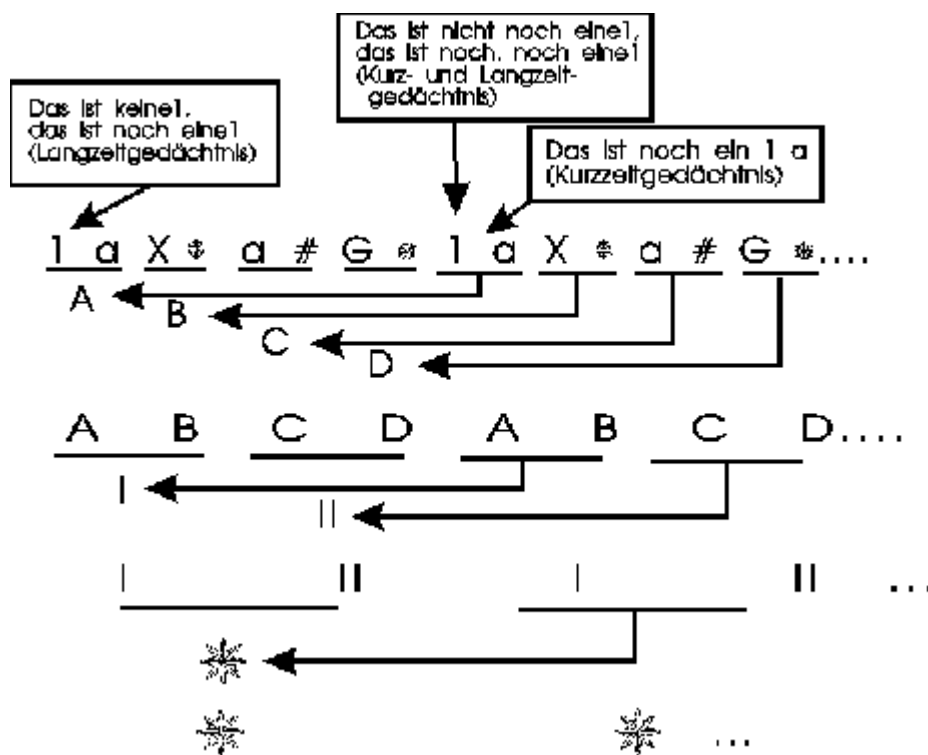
Das ist nicht noch eine1, das ist noch. noch eine1 (Kurz- und Langzeitgedächtnis)

Das ist keine1. das ist noch eine1 (Langzeitgedächtnis)

Das ist noch ein 1 a (Kurzzeitgedächtnis)

1 a X ⚓ a # G ⚘ 1 a X ⚓ a # G ⚘....

A
B
C
D

A B C D A B C D....

I
II

I II I II ...

※

※ ※ ...